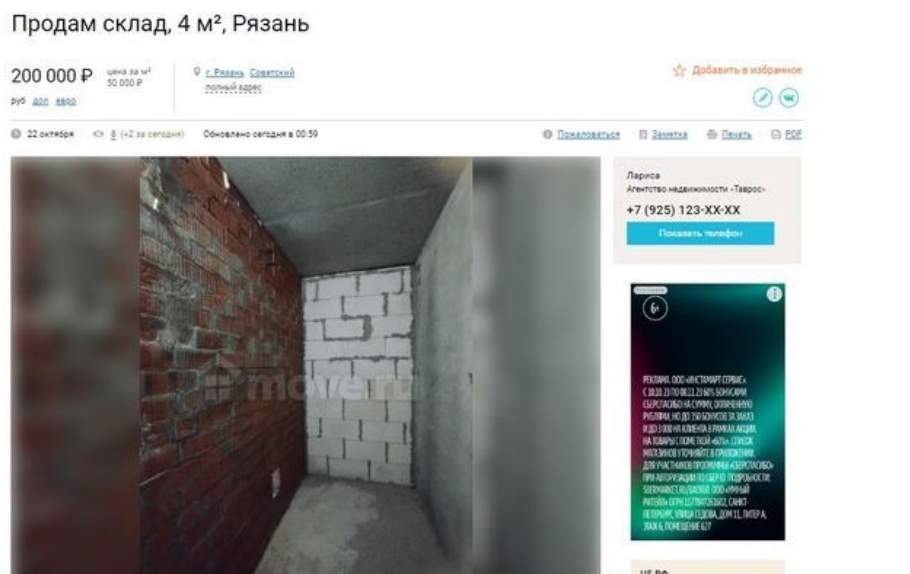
Продам склад, 4 м², Рязань

200 000 ₽ цена за м² 50 000 ₽
руб долл евро

г. Рязань Советский
полный адрес

☆ Добавить в избранное

22 октября 8 (+2 за сегодня) Обновлено сегодня в 00:59

Пожаловаться Заметка Печать PDF

moveru

Лариса
Агентство недвижимости «Таврос»
+7 (925) 123-XX-XX
Показать телефон

6+

РЕКЛАМА. ООО «ИНСТАМАРТ СЕРВИС». С 10.10.23 ПО 08.11.23 60% БОНУСАМИ СБЕРСПАСИБО НА СУММУ, ОПЛАЧЕННУЮ РУБЛЯМИ, НО ДО 150 БОНУСОВ ЗА ЗАКАЗ И ДО 1000 НА КЛИЕНТА В РАМКАХ АКЦИИ. НА ТОВАРЫ С ПОМЕТКОЙ «60%». СПИСОК МАГАЗИНОВ УТОЧНЯЙТЕ В ПРИЛОЖЕНИИ. ДЛЯ УЧАСТНИКОВ ПРОГРАММЫ «СБЕРСПАСИБО» ПРИ АВТОРИЗАЦИИ ПО СБЕР ID. ПОДРОБНОСТИ: SBERMARKET.RU/SBERID. ООО «УМНЫЙ РИТЕЙЛ» ОГРН 1177847261602, САНКТ-ПЕТЕРБУРГ, УЛИЦА СЕДОВА, ДОМ 11, ЛИТЕРА А, ЭТАЖ 6, ПОМЕЩЕНИЕ 627

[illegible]